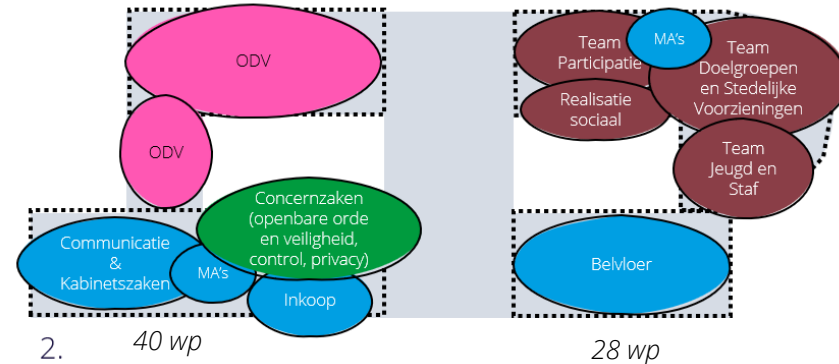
ODV

ODV

Concernzaken (openbare orde en veiligheid, control, privacy)

Communicatie & Kabinetszaken

MA's

Inkoop

2.

40 wp

Team Participatie

MA's

Team Doelgroepen en Stedelijke Voorzieningen

Realisatie sociaal

Team Jeugd en Staf

Belvloer

28 wp